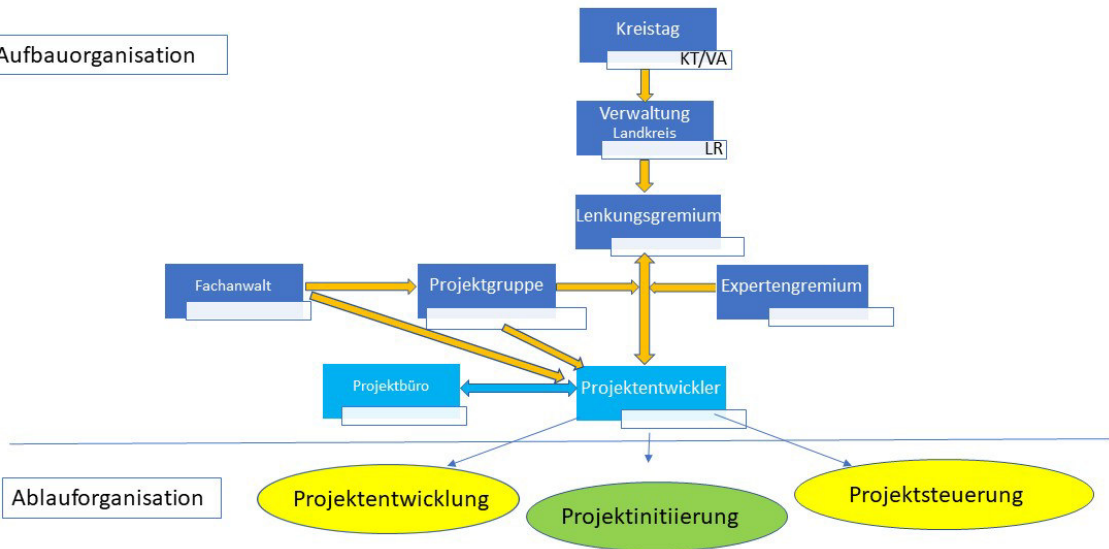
Aufbauorganisation

Kreistag
KT/VA

Verwaltung
Landkreis
LR

Lenkungsgremium

Fachanwalt

Projektgruppe

Expertengremium

Projektbüro

Projektentwickler

Ablauforganisation

Projektentwicklung

Projektinitiierung

Projektsteuerung